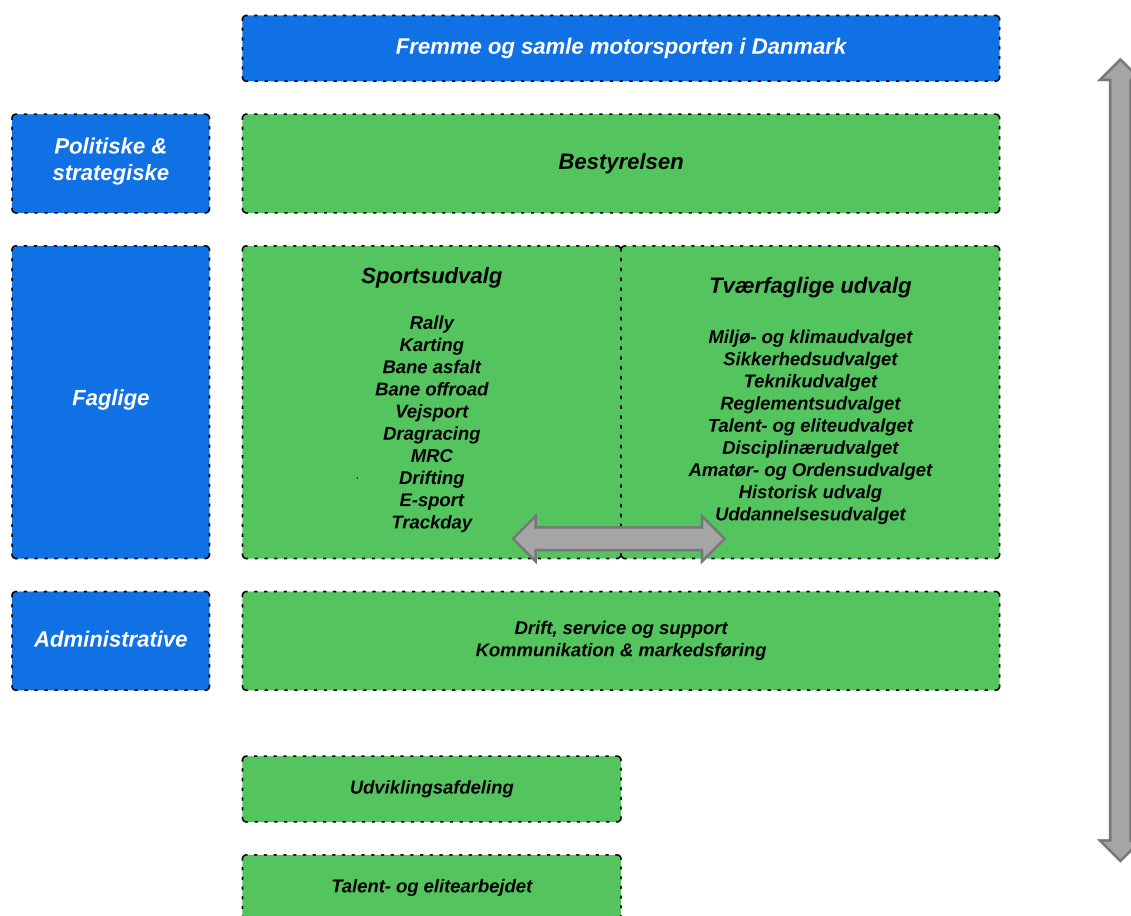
Fremme og samle motorsporten i Danmark

Politiske & strategiske

Bestyrelsen

Faglige

Sportsudvalg

Rally
Karting
Bane asfalt
Bane offroad
Vejsport
Dragracing
MRC
Drifting
E-sport
Trackday

Tværfaglige udvalg

Miljø- og klimaudvalget
Sikkerhedsudvalget
Teknikudvalget
Reglementsudvalget
Talent- og eliteudvalget
Disciplinærudvalget
Amatør- og Ordensudvalget
Historisk udvalg
Uddannelsesudvalget

Administrative

Drift, service og support
Kommunikation & markedsføring

Udviklingsafdeling

Talent- og elitearbejdet